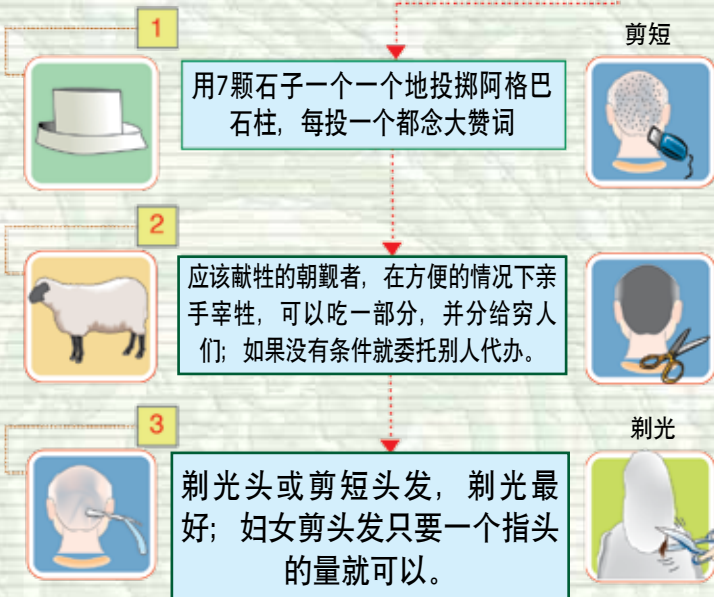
1

剪短

用7颗石子一个一个地投掷阿格巴石柱，每投一个都念大赞词

2

应该献牲的朝觐者，在方便的情况下亲手宰牲，可以吃一部分，并分给穷人们；如果没有条件就委托别人代办。

3

剃光

剃光头或剪短头发，剃光最好；妇女剪头发只要一个指头的量就可以。